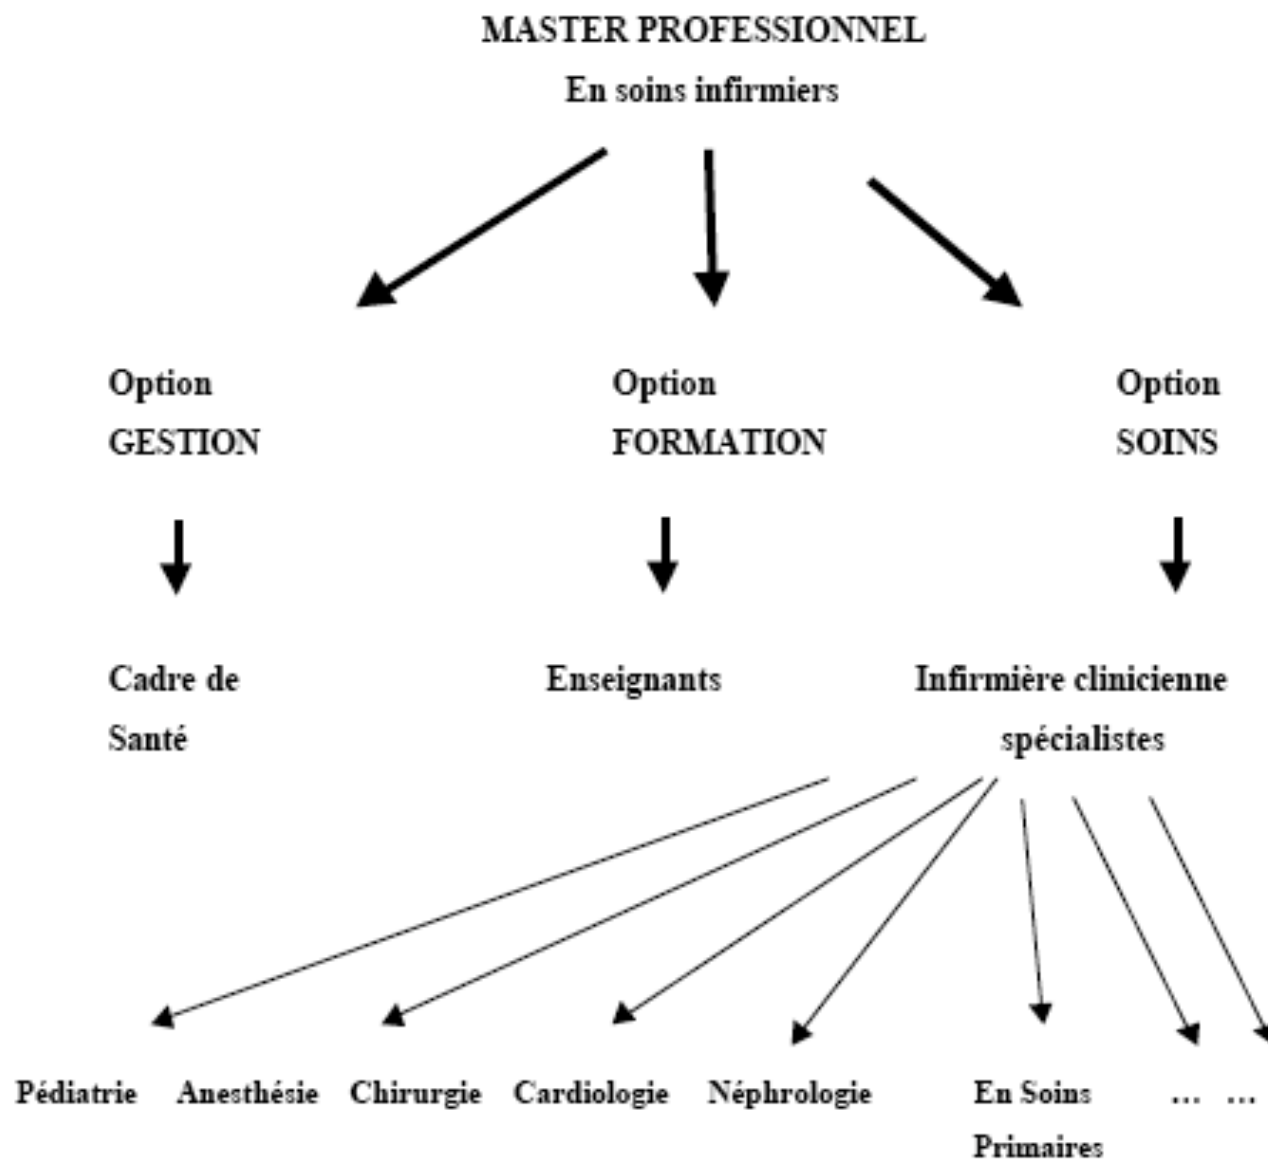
MASTER PROFESSIONNEL
En soins infirmiers

Option
GESTION

Option
FORMATION

Option
SOINS

Cadre de
Santé

Enseignants

Infirmière clinicienne
spécialistes

Pédiatrie Anesthésie Chirurgie Cardiologie Néphrologie En Soins Primaires … …